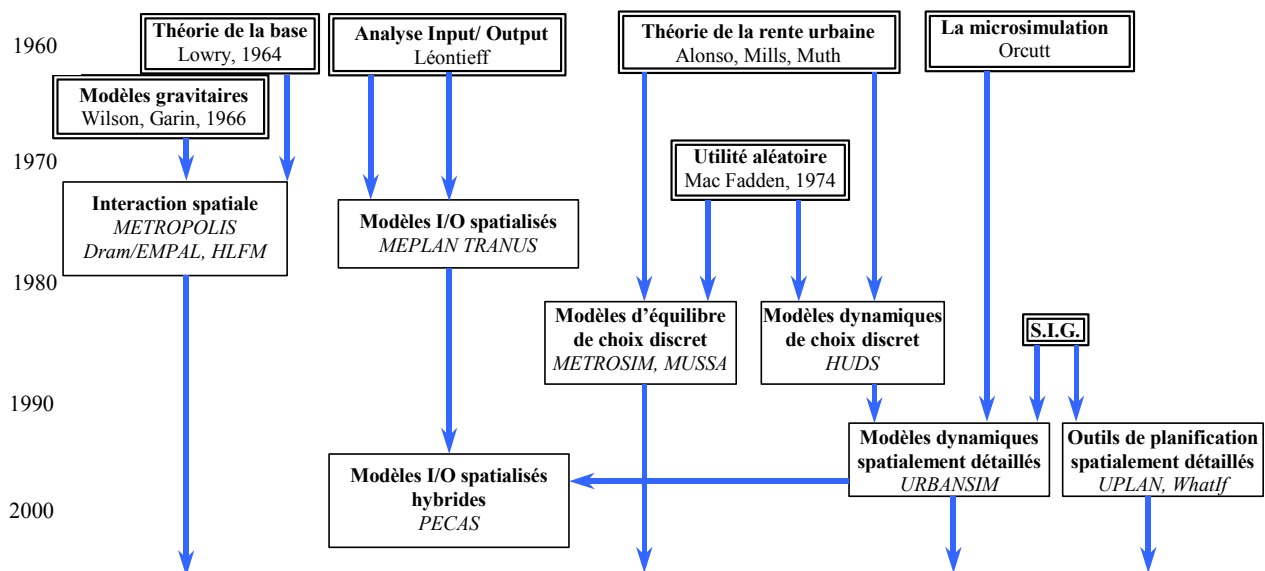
1960

Théorie de la base
Lowry, 1964

Analyse Input/ Output
Léontieff

Théorie de la rente urbaine
Alonso, Mills, Muth

La microsimulation
Orcutt

Modèles gravitaires
Wilson, Garin, 1966

1970

Utilité aléatoire
Mac Fadden, 1974

Interaction spatiale
*METROPOLIS*
*Dram/EMPAL, HLFM*

Modèles I/O spatialisés
*MEPLAN TRANUS*

1980

Modèles d'équilibre de choix discret
*METROSIM, MUSSA*

Modèles dynamiques de choix discret
*HUDS*

S.I.G.

1990

Modèles dynamiques spatialement détaillés
*URBANSIM*

Outils de planification spatialement détaillés
*UPLAN, WhatIf*

Modèles I/O spatialisés hybrides
*PECAS*

2000